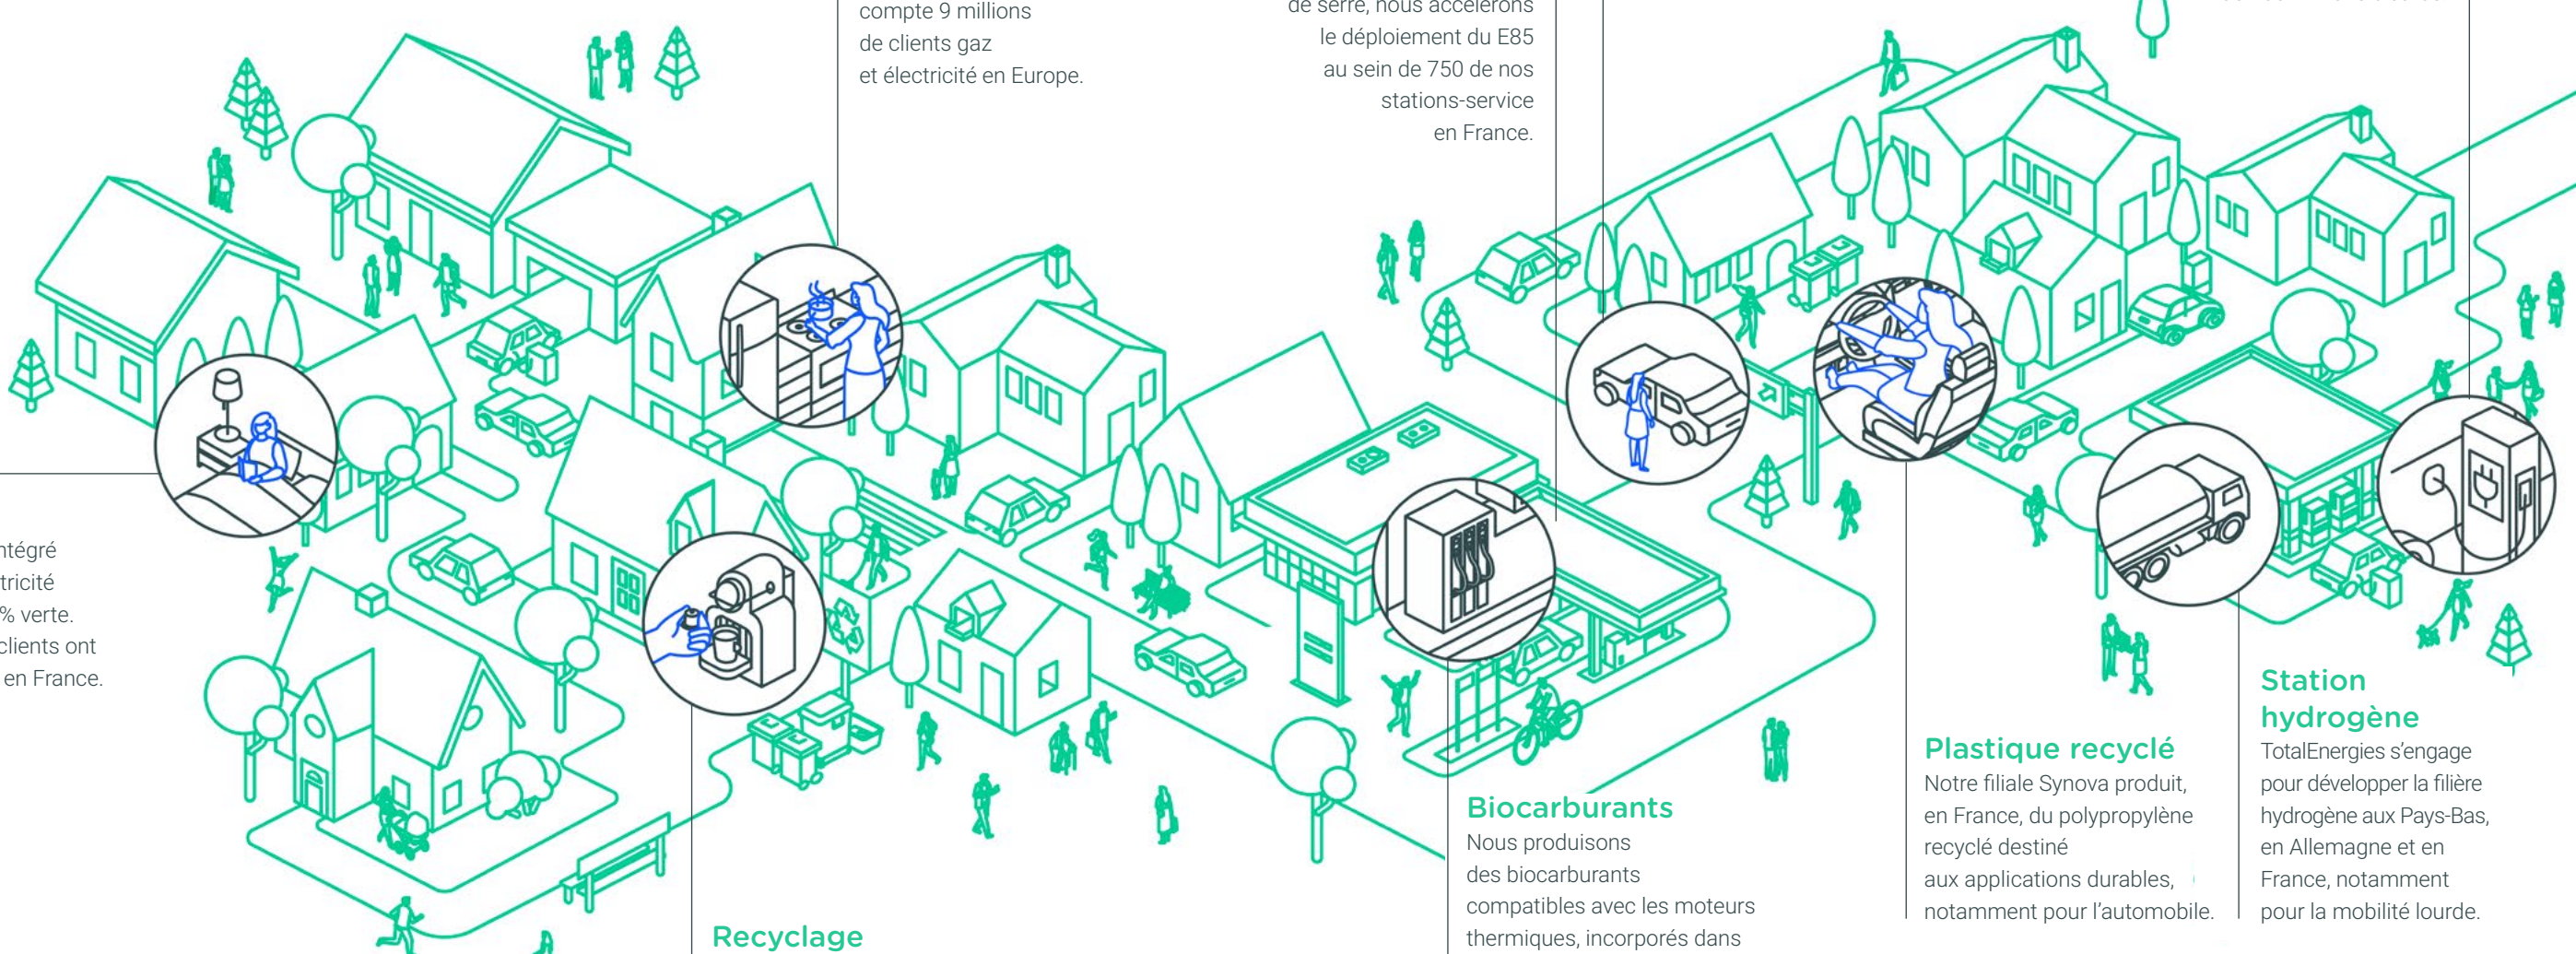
compte 9 millions de clients gaz et électricité en Europe.

de serre, nous accélérons le déploiement du E85 au sein de 750 de nos stations-service en France.

ntégré
tricité
% verte.
clients ont
en France.

Recyclage

Biocarburants
Nous produisons des biocarburants compatibles avec les moteurs thermiques, incorporés dans

Plastique recyclé
Notre filiale Synova produit, en France, du polypropylène recyclé destiné aux applications durables, notamment pour l'automobile.

Station hydrogène
TotalEnergies s'engage pour développer la filière hydrogène aux Pays-Bas, en Allemagne et en France, notamment pour la mobilité lourde.